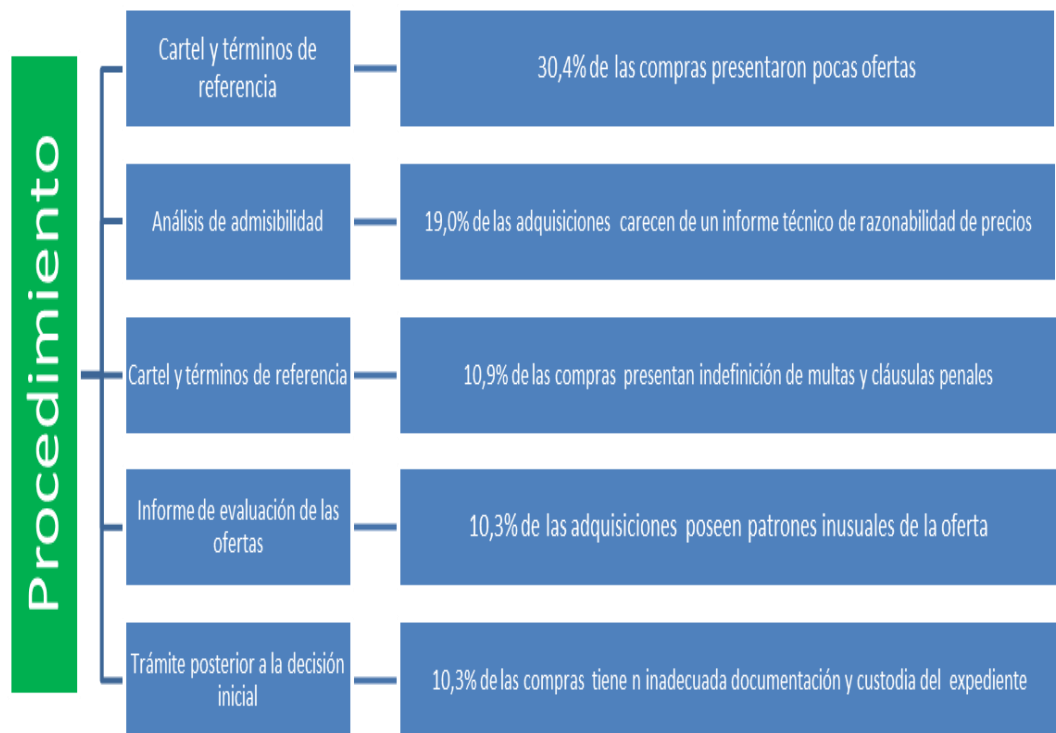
Procedimiento

Cartel y términos de referencia

30,4% de las compras presentaron pocas ofertas

Análisis de admisibilidad

19,0% de las adquisiciones carecen de un informe técnico de razonabilidad de precios

Cartel y términos de referencia

10,9% de las compras presentan indefinición de multas y cláusulas penales

Informe de evaluación de las ofertas

10,3% de las adquisiciones poseen patrones inusuales de la oferta

Trámite posterior a la decisión inicial

10,3% de las compras tiene n inadecuada documentación y custodia del expediente